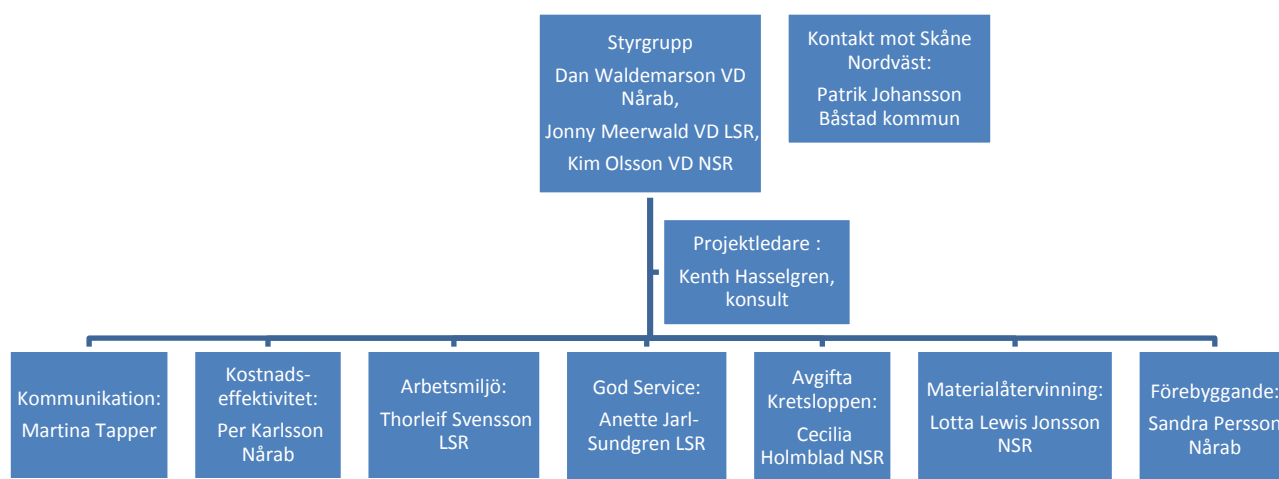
Styrgrupp
Dan Waldemarson VD Nårab,
Jonny Meerwald VD LSR,
Kim Olsson VD NSR

Kontakt mot Skåne Nordväst:
Patrik Johansson Båstad kommun

Projektledare :
Kenth Hasselgren, konsult

Kommunikation:
Martina Tapper

Kostnadseffektivitet:
Per Karlsson Nårab

Arbetsmiljö:
Thorleif Svensson LSR

God Service:
Anette Jarl-Sundgren LSR

Avgifta Kretsloppen:
Cecilia Holmblad NSR

Materialåtervinning:
Lotta Lewis Jonsson NSR

Förebyggande:
Sandra Persson Nårab